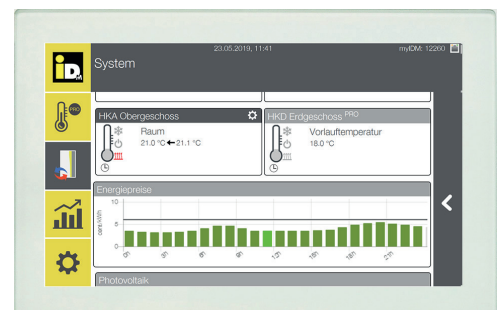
iDM

System

23.05.2019, 11:41

myIDM: 12260

PRO

HKA Obergeschoss

Raum
21.0 °C ← 21.1 °C

HKD Erdgeschoss PRO

Vorlauftemperatur
18.0 °C

Energiepreise

10
5
0

cent/kWh

0h
3h
6h
9h
12h
15h
18h
21h

Photovoltaik